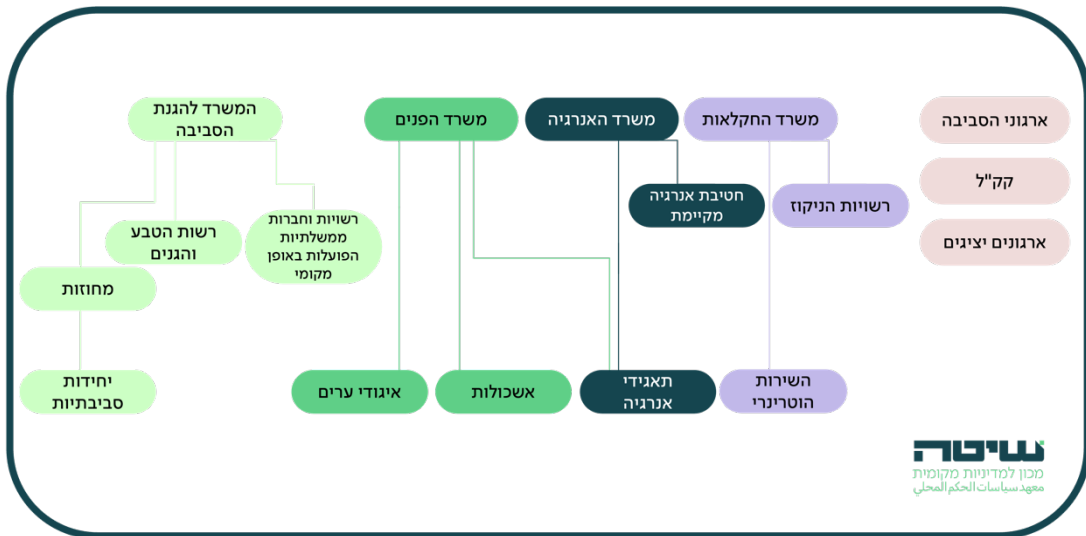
ארגוני הסביבה

קק"ל

ארגונים יציגים

משרד החקלאות

רשויות הניקוז

השירות הוטרינרי

משרד האנרגיה

חטיבת אנרגיה מקיימת

תאגידי אנרגיה

משרד הפנים

אשכולות

איגודי ערים

המשרד להגנת הסביבה

רשויות וחברות ממשלתיות הפועלות באופן מקומי

רשות הטבע והגנים

מחוזות

יחידות סביבתיות

שיטה
מכון למדיניות מקומית
معهد سياسات الحكم المحلي